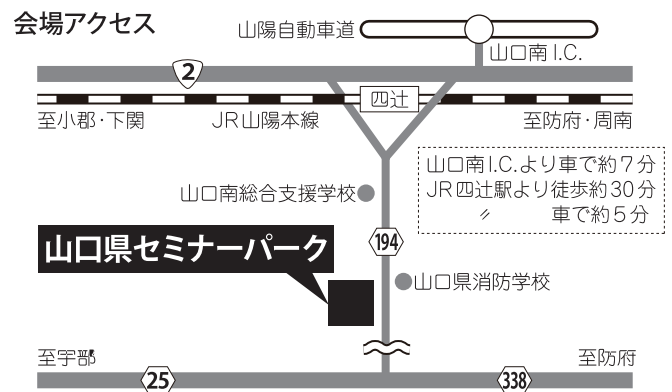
会場アクセス

山陽自動車道

山口南 I.C.

2

四辻

至小郡・下関

JR山陽本線

至防府・周南

山口南I.C.より車で約7分
JR四辻駅より徒歩約30分
〃　　　車で約5分

山口南総合支援学校

194

山口県セミナーパーク

山口県消防学校

至宇部

至防府

25

338